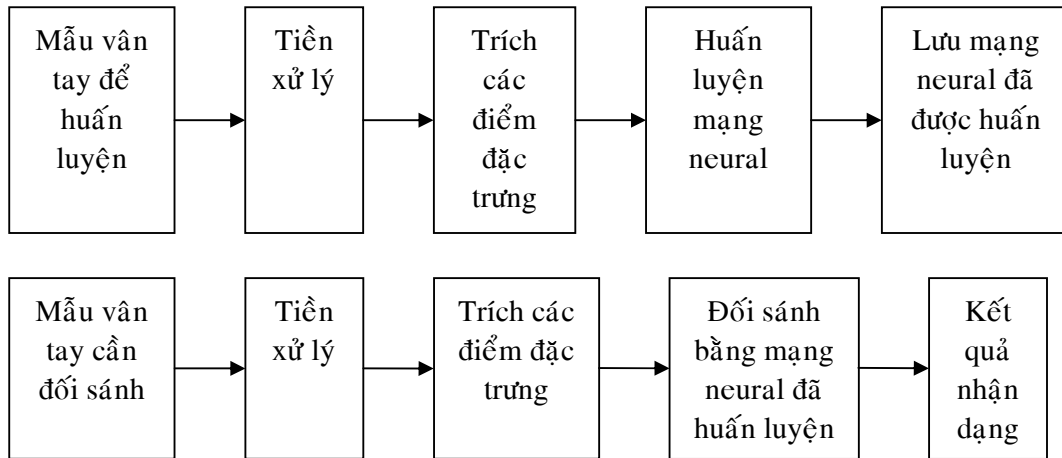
Mẫu vân tay để huấn luyện

Tiền xử lý

Trích các điểm đặc trưng

Huấn luyện mạng neural

Lưu mạng neural đã được huấn luyện

Mẫu vân tay cần đối sánh

Tiền xử lý

Trích các điểm đặc trưng

Đối sánh bằng mạng neural đã huấn luyện

Kết quả nhận dạng